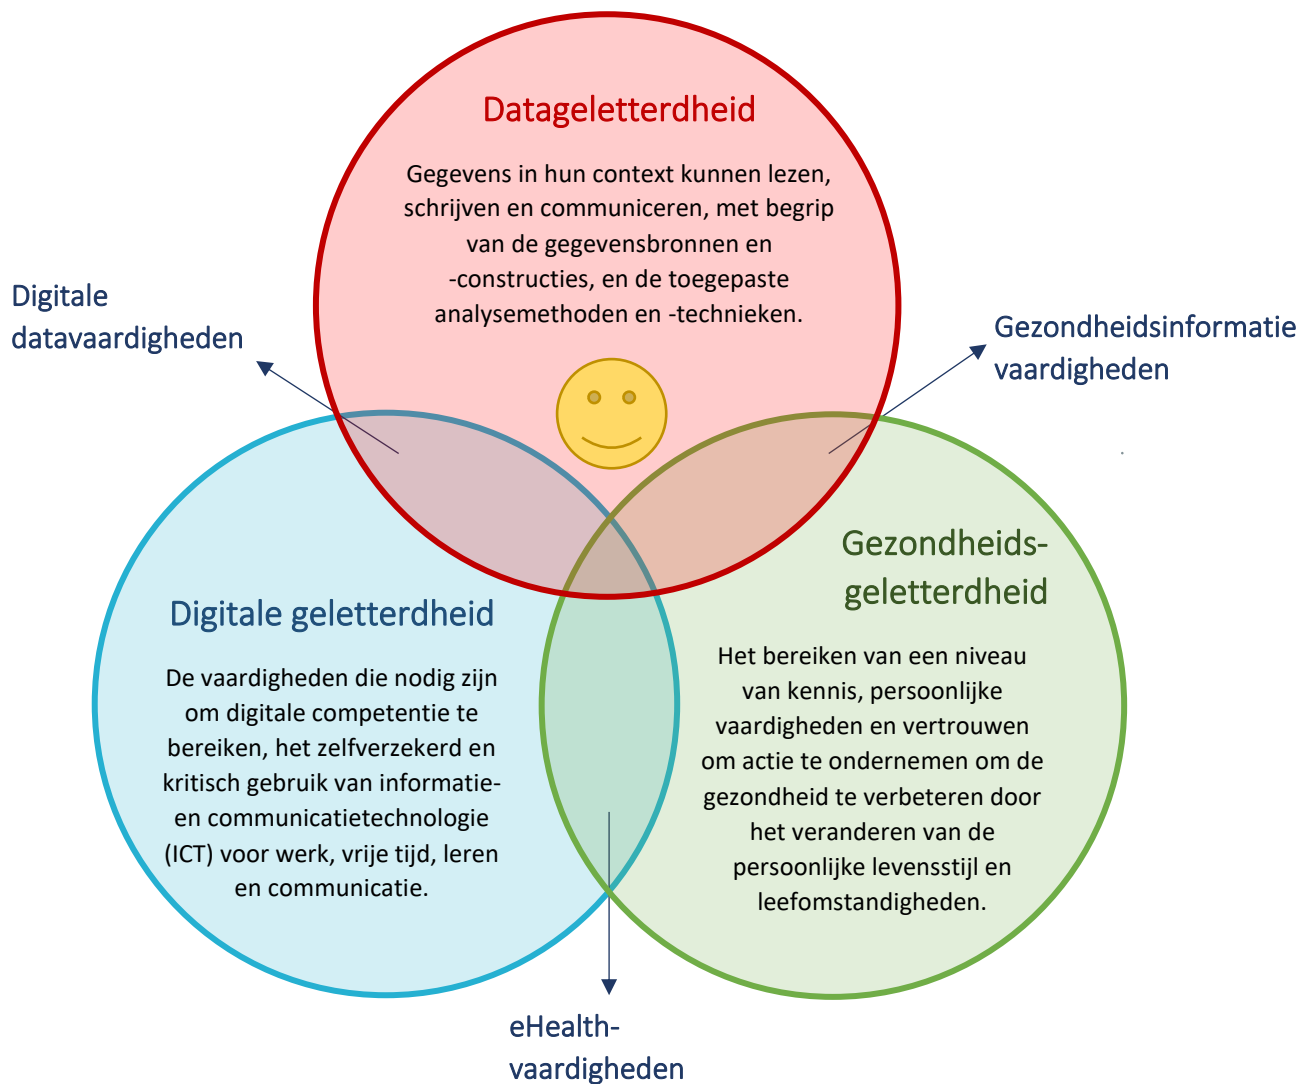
Datageletterdheid

Gegevens in hun context kunnen lezen, schrijven en communiceren, met begrip van de gegevensbronnen en -constructies, en de toegepaste analysemethoden en -technieken.

Digitale datavaardigheden

Gezondheidsinformatie vaardigheden

Gezondheids-geletterdheid

Het bereiken van een niveau van kennis, persoonlijke vaardigheden en vertrouwen om actie te ondernemen om de gezondheid te verbeteren door het veranderen van de persoonlijke levensstijl en leefomstandigheden.

Digitale geletterdheid

De vaardigheden die nodig zijn om digitale competentie te bereiken, het zelfverzekerd en kritisch gebruik van informatie- en communicatietechnologie (ICT) voor werk, vrije tijd, leren en communicatie.

eHealth-vaardigheden